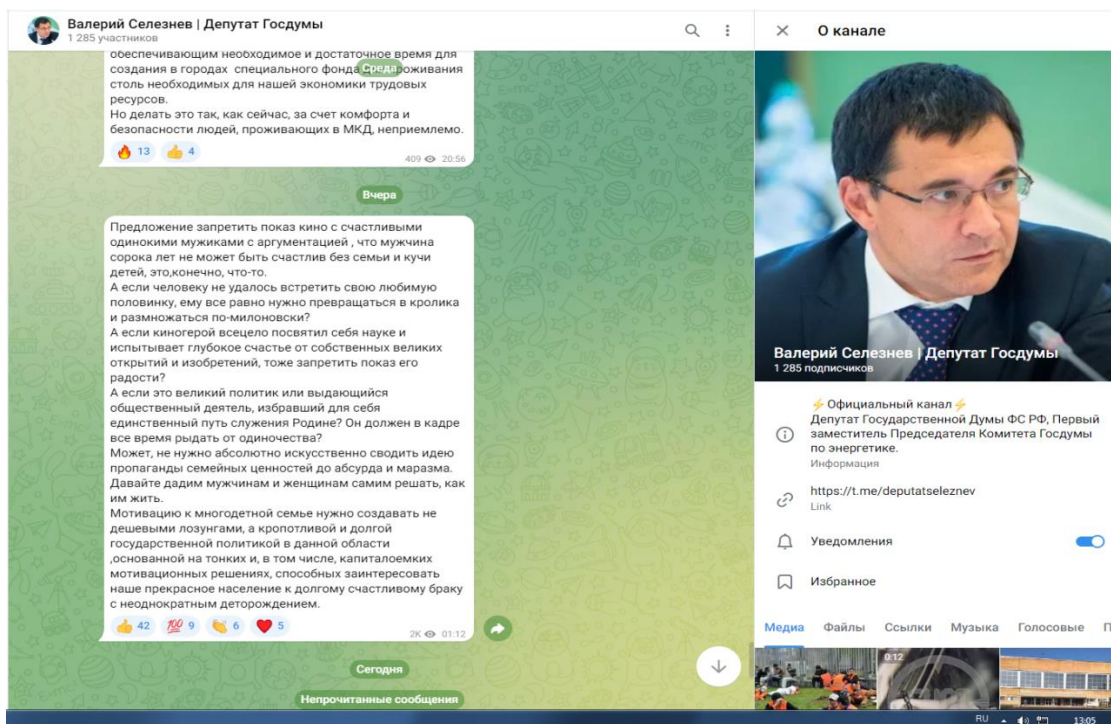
Валерий Селезнев | Депутат Госдумы
1 285 участников

обеспечивающим необходимое и достаточное время для создания в городах специального фонда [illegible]роживания столь необходимых для нашей экономики трудовых ресурсов.
Но делать это так, как сейчас, за счет комфорта и безопасности людей, проживающих в МКД, неприемлемо.

🔥 13 👍 4 409 20:56

Среда

Вчера

Предложение запретить показ кино с счастливыми одинокими мужиками с аргументацией , что мужчина сорока лет не может быть счастлив без семьи и кучи детей, это,конечно, что-то.
А если человеку не удалось встретить свою любимую половинку, ему все равно нужно превращаться в кролика и размножаться по-милоновски?
А если киногерой всецело посвятил себя науке и испытывает глубокое счастье от собственных великих открытий и изобретений, тоже запретить показ его радости?
А если это великий политик или выдающийся общественный деятель, избравший для себя единственный путь служения Родине? Он должен в кадре все время рыдать от одиночества?
Может, не нужно абсолютно искусственно сводить идею пропаганды семейных ценностей до абсурда и маразма.
Давайте дадим мужчинам и женщинам самим решать, как им жить.
Мотивацию к многодетной семье нужно создавать не дешевыми лозунгами, а кропотливой и долгой государственной политикой в данной области ,основанной на тонких и, в том числе, капиталоемких мотивационных решениях, способных заинтересовать наше прекрасное население к долгому счастливому браку с неоднократным деторождением.

👍 42 💯 9 👏 6 ❤️ 5 2K 01:12

Сегодня

Непрочитанные сообщения

О канале

Валерий Селезнев | Депутат Госдумы
1 285 подписчиков

⚡Официальный канал⚡
Депутат Государственной Думы ФС РФ, Первый заместитель Председателя Комитета Госдумы по энергетике.
Информация

https://t.me/deputatseleznev
Link

Уведомления

Избранное

Медиа Файлы Ссылки Музыка Голосовые П

0:12

RU 13:05